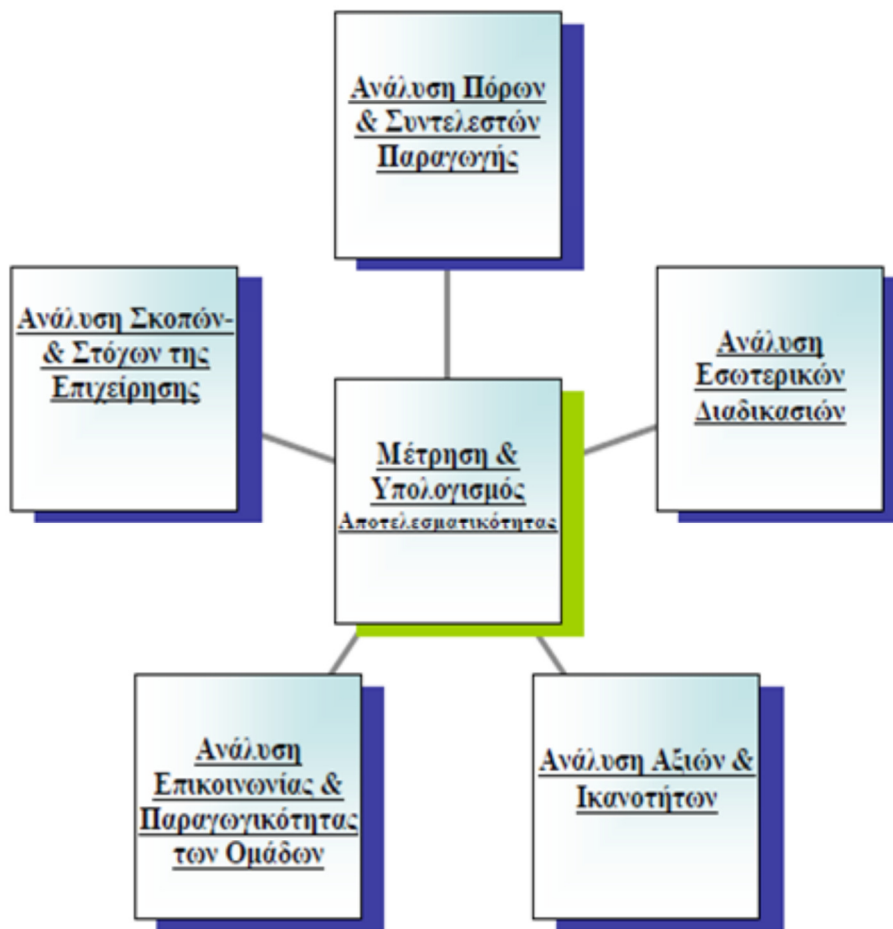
Ανάλυση Πόρων & Συντελεστών Παραγωγής

Ανάλυση Σκοπών-& Στόχων της Επιχείρησης

Ανάλυση Εσωτερικών Διαδικασιών

Μέτρηση & Υπολογισμός Αποτελεσματικότητας

Ανάλυση Επικοινωνίας & Παραγωγικότητας των Ομάδων

Ανάλυση Αξιών & Ικανοτήτων